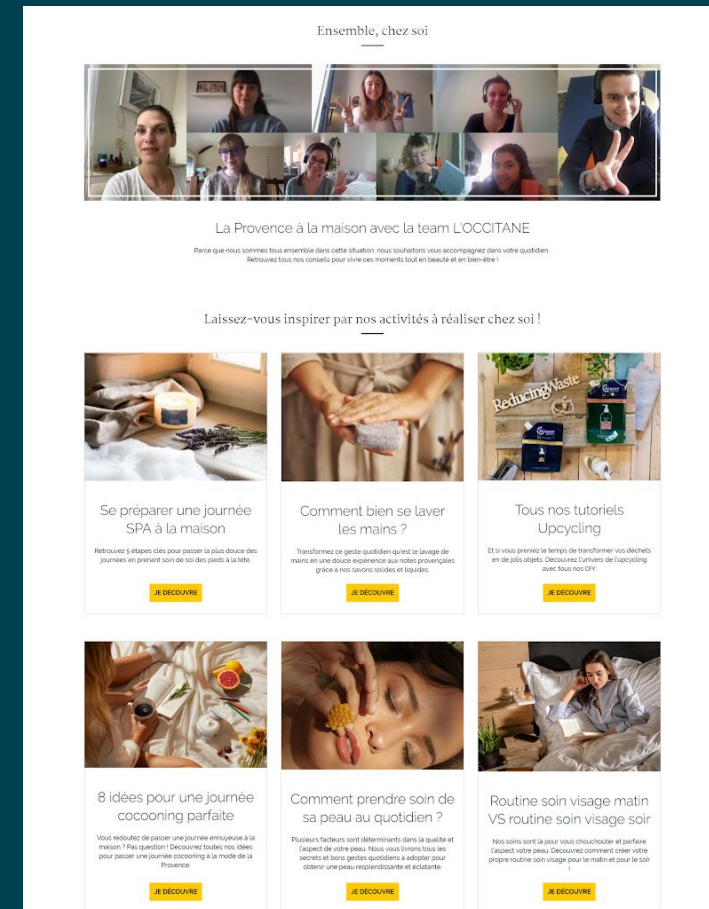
Ensemble, chez soi

La Provence à la maison avec la team L'OCCITANE

Parce que nous sommes tous ensemble dans cette situation, nous souhaitons vous accompagnez dans votre quotidien. Retrouvez tous nos conseils pour vivre ces moments tout en beauté et en bien-être !

Laissez-vous inspirer par nos activités à réaliser chez soi !

Reducing Waste

Se préparer une journée SPA à la maison

Retrouvez 5 étapes clés pour passer la plus douce des journées en prenant soin de soi des pieds à la tête.

JE DÉCOUVRE

Comment bien se laver les mains ?

Transformez ce geste quotidien qu'est le lavage de mains en une douce expérience aux notes provençales grâce à nos savons solides et liquides.

JE DÉCOUVRE

Tous nos tutoriels Upcycling

Et si vous preniez le temps de transformer vos déchets en de jolis objets. Découvrez l'univers de l'upcycling avec tous nos DIY.

JE DÉCOUVRE

8 idées pour une journée cocooning parfaite

Vous redoutez de passer une journée ennuyeuse à la maison ? Pas question ! Découvrez toutes nos idées pour passer une journée cocooning à la mode de la Provence.

JE DÉCOUVRE

Comment prendre soin de sa peau au quotidien ?

Plusieurs facteurs sont déterminants dans la qualité et l'aspect de votre peau. Nous vous livrons tous les secrets et bons gestes quotidiens à adopter pour obtenir une peau resplendissante et éclatante.

JE DÉCOUVRE

Routine soin visage matin VS routine soin visage soir

Nos soins sont là pour vous chouchouter et parfaire l'aspect votre peau. Découvrez comment créer votre propre routine soin visage pour le matin et pour le soir !

JE DÉCOUVRE